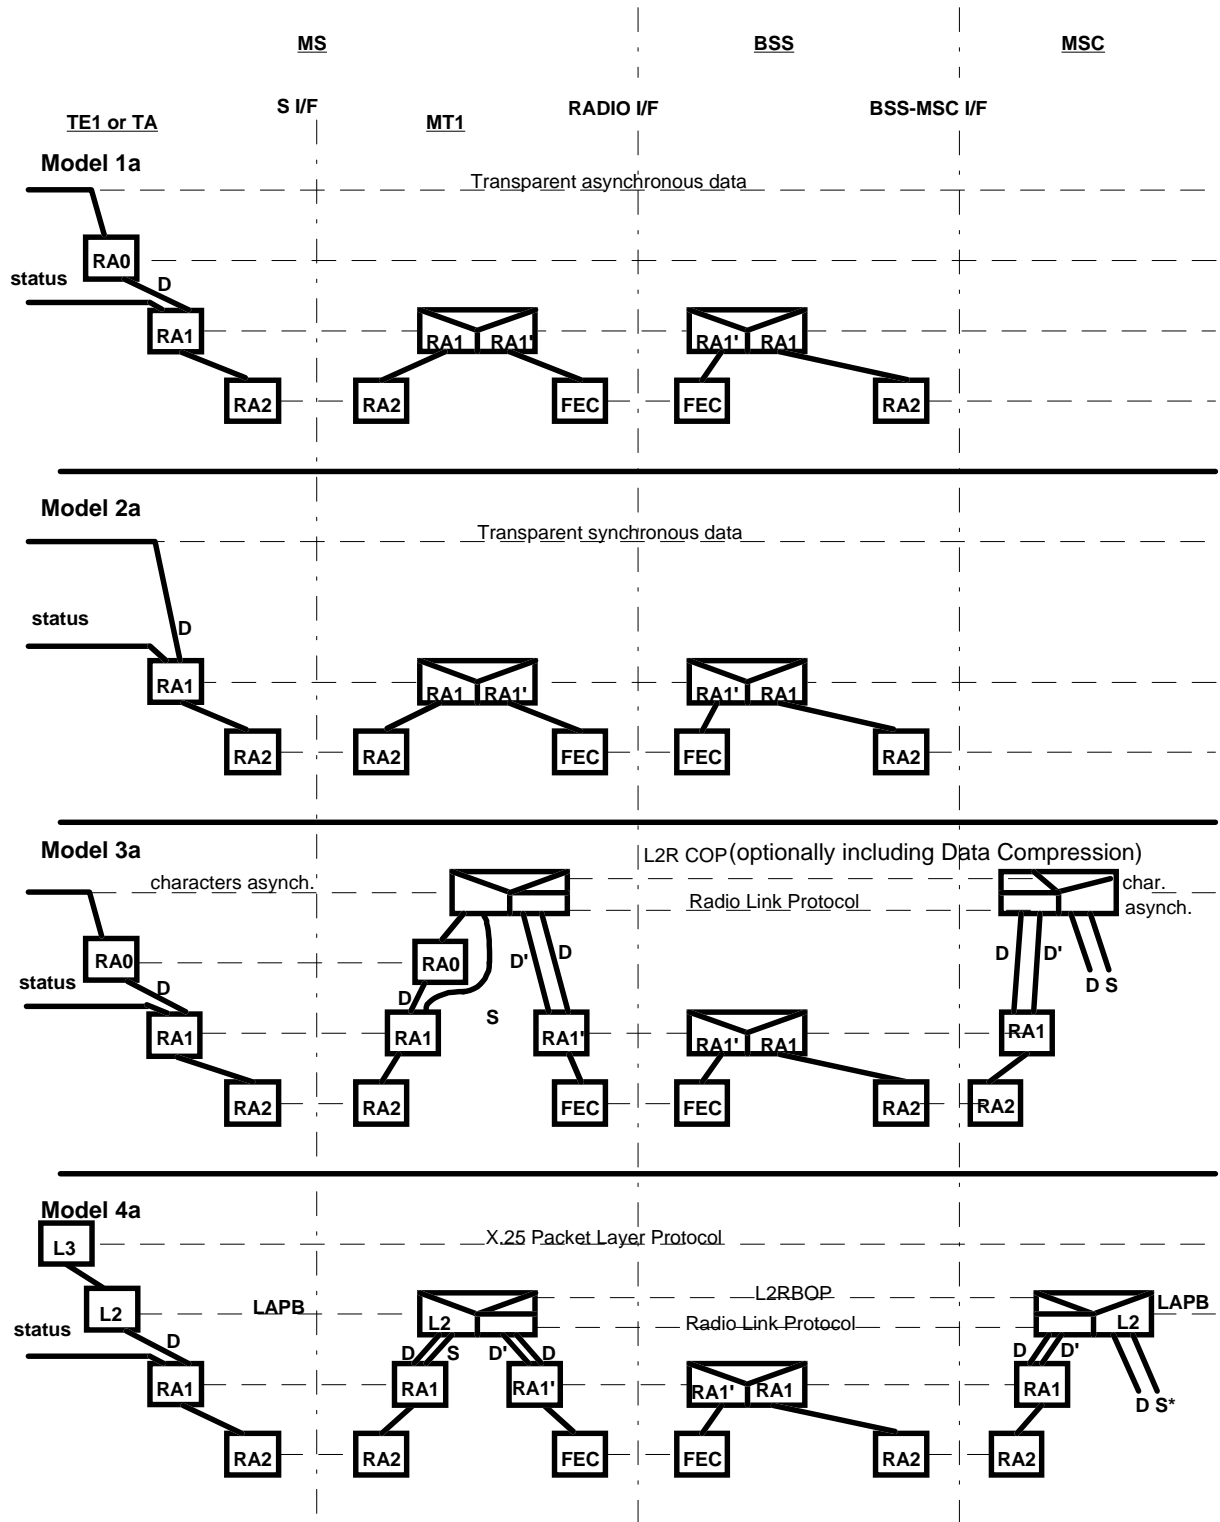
MS

BSS

MSC

S I/F

RADIO I/F

BSS-MSC I/F

TE1 or TA

MT1

Model 1a

Transparent asynchronous data

RA0

status

D

RA1

RA1 RA1'

RA1' RA1

RA2

RA2

FEC

FEC

RA2

Model 2a

Transparent synchronous data

status

D

RA1

RA1 RA1'

RA1' RA1

RA2

RA2

FEC

FEC

RA2

Model 3a

L2R COP (optionally including Data Compression)

characters asynch.

Radio Link Protocol

char. asynch.

RA0

RA0

D'

D

D

D'

status

D

D

D S

S

RA1

RA1

RA1'

RA1' RA1

RA1

RA2

RA2

FEC

FEC

RA2

RA2

Model 4a

L3

X.25 Packet Layer Protocol

L2R BOP

L2

LAPB

LAPB

L2

L2

Radio Link Protocol

status

D

D

S

D'

D

D

D'

RA1

RA1

RA1'

RA1' RA1

RA1

D S*

RA2

RA2

FEC

FEC

RA2

RA2